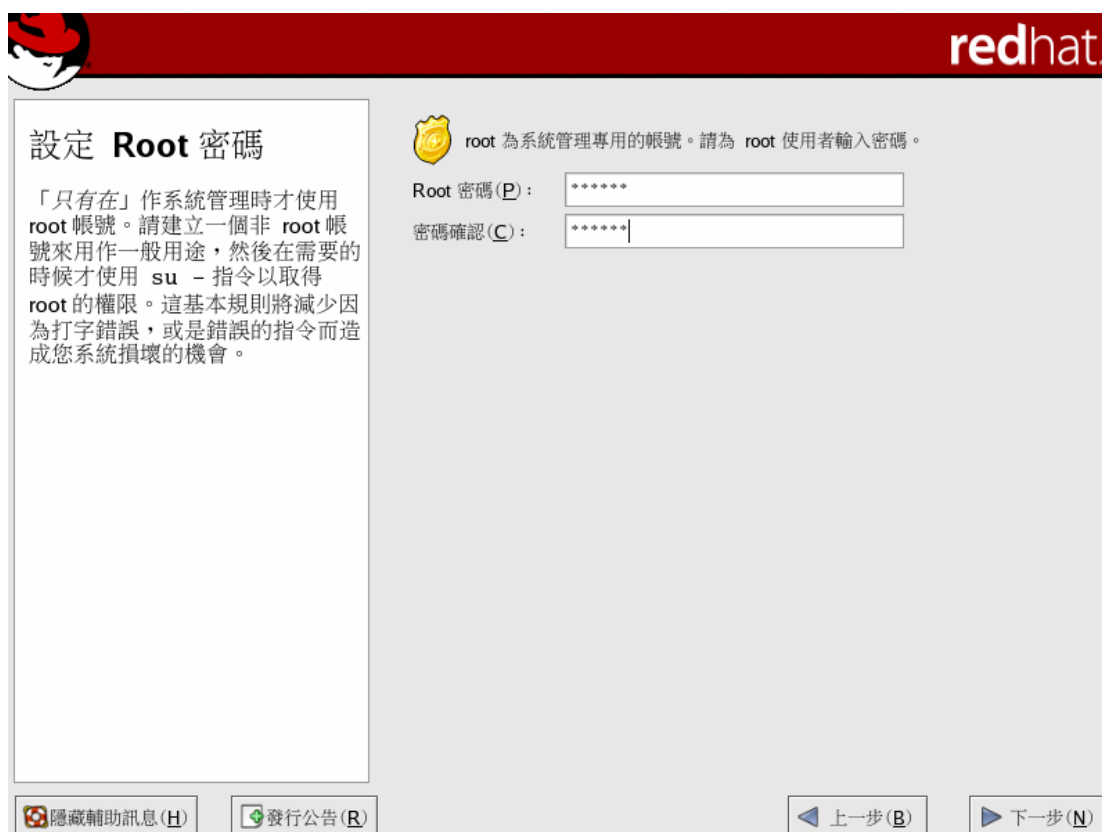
redhat.

設定 Root 密碼

「只有在」作系統管理時才使用 root 帳號。請建立一個非 root 帳號來用作一般用途，然後在需要的時候才使用 su – 指令以取得 root 的權限。這基本規則將減少因為打字錯誤，或是錯誤的指令而造成您系統損壞的機會。

root 為系統管理專用的帳號。請為 root 使用者輸入密碼。

Root 密碼(P)： ******

密碼確認(C)： ******

隱藏輔助訊息(H)

發行公告(R)

上一步(B)

下一步(N)